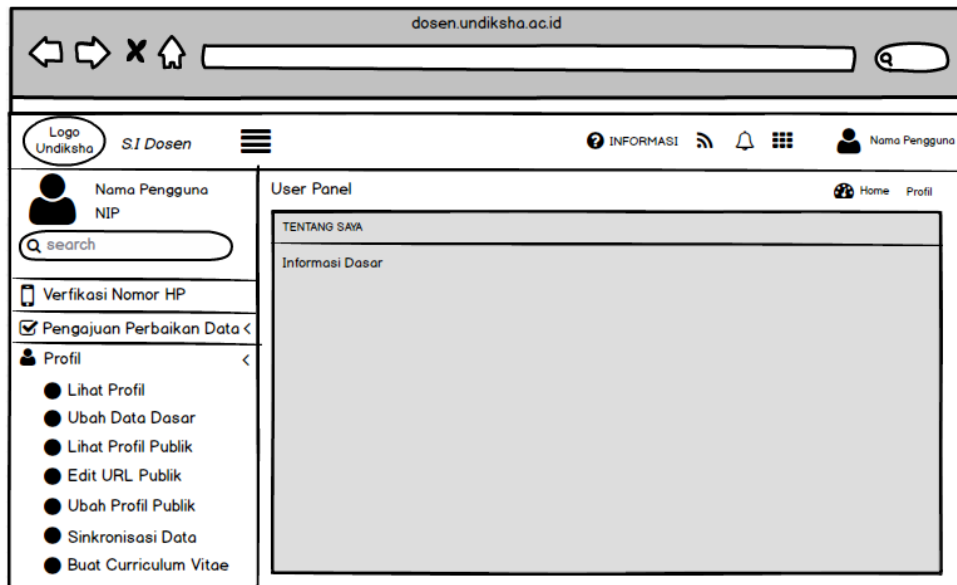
dosen.undiksha.ac.id

Logo Undiksha

S.I Dosen

INFORMASI

Nama Pengguna

Nama Pengguna
NIP

search

Verfikasi Nomor HP

Pengajuan Perbaikan Data

Profil

Lihat Profil

Ubah Data Dasar

Lihat Profil Publik

Edit URL Publik

Ubah Profil Publik

Sinkronisasi Data

Buat Curriculum Vitae

User Panel

Home Profil

TENTANG SAYA

Informasi Dasar